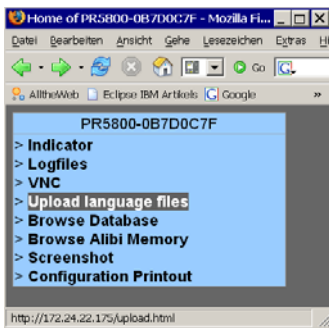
Home of PR5800-0B7D0C7F - Mozilla Fi...

Datei Bearbeiten Ansicht Gehe Lesezeichen Extras Hi

Go G.

AlltheWeb Eclipse IBM Artikeln Google »

PR5800-0B7D0C7F

> Indicator
> Logfiles
> VNC
> Upload language files
> Browse Database
> Browse Alibi Memory
> Screenshot
> Configuration Printout

http://172.24.22.175/upload.html